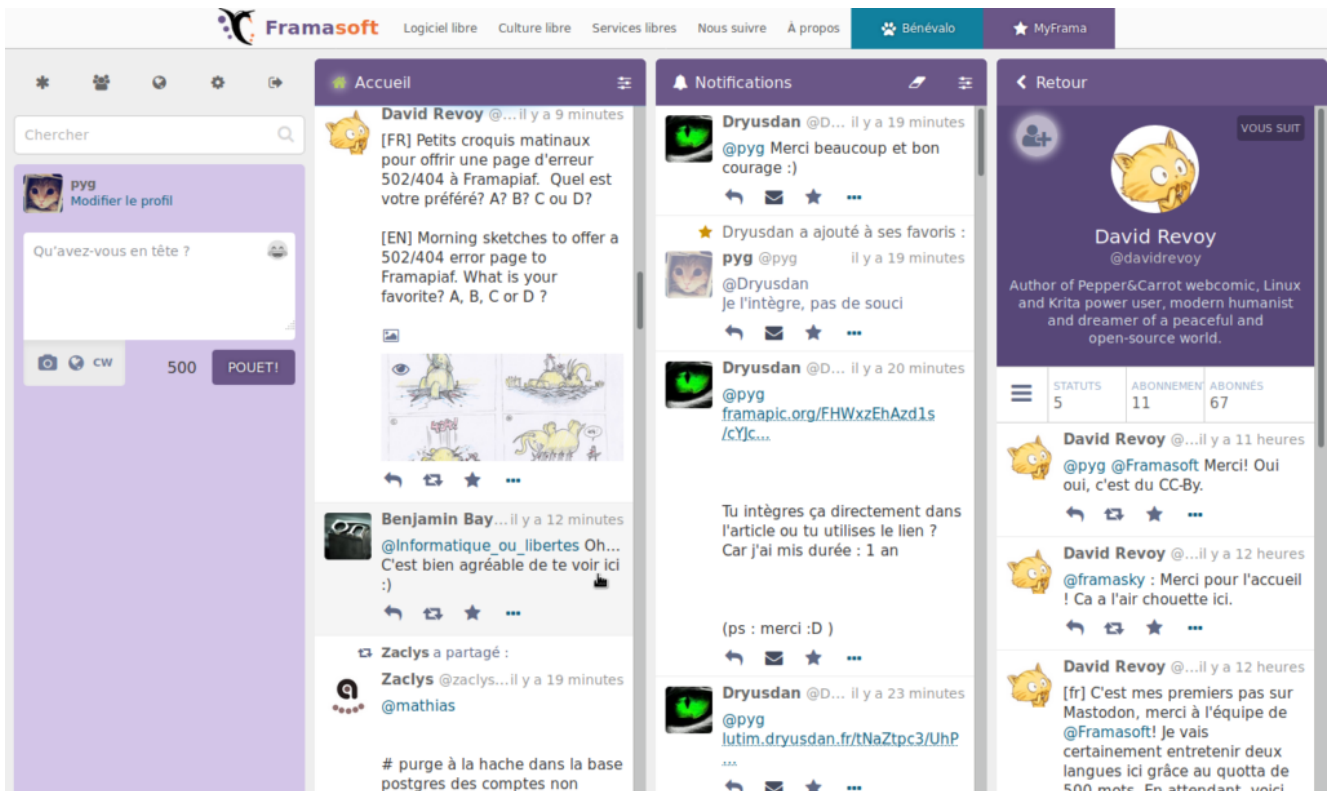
Framasoft Logiciel libre Culture libre Services libres Nous suivre À propos Bénévalo MyFrama

Chercher

pyg
Modifier le profil

Qu'avez-vous en tête ?

CW 500 POUET!

Accueil

David Revoy @... il y a 9 minutes
[FR] Petits croquis matinaux pour offrir une page d'erreur 502/404 à Framapiaf. Quel est votre préféré? A? B? C ou D?

[EN] Morning sketches to offer a 502/404 error page to Framapiaf. What is your favorite? A, B, C or D ?

Benjamin Bay... il y a 12 minutes
@Informatique_ou_libertes Oh... C'est bien agréable de te voir ici :)

Zaclys a partagé :
Zaclys @zaclys... il y a 19 minutes
@mathias

# purge à la hache dans la base postgres des comptes non

Notifications

Dryusdan @D... il y a 19 minutes
@pyg Merci beaucoup et bon courage :)

Dryusdan a ajouté à ses favoris :
pyg @pyg il y a 19 minutes
@Dryusdan
Je l'intègre, pas de souci

Dryusdan @D... il y a 20 minutes
@pyg
framapic.org/FHWxzEhAzd1s/cYJc...

Tu intègres ça directement dans l'article ou tu utilises le lien ?
Car j'ai mis durée : 1 an

(ps : merci :D )

Dryusdan @D... il y a 23 minutes
@pyg
lutim.dryusdan.fr/tNaZtpc3/UhP...

Retour

VOUS SUIT

David Revoy
@davidrevoy
Author of Pepper&Carrot webcomic, Linux and Krita power user, modern humanist and dreamer of a peaceful and open-source world.

| STATUTS | ABONNEMENTS | ABONNÉS |
|---|---|---|
| 5 | 11 | 67 |

David Revoy @... il y a 11 heures
@pyg @Framasoft Merci! Oui oui, c'est du CC-By.

David Revoy @... il y a 12 heures
@framasky : Merci pour l'accueil ! Ca a l'air chouette ici.

David Revoy @... il y a 12 heures
[fr] C'est mes premiers pas sur Mastodon, merci à l'équipe de @Framasoft! Je vais certainement entretenir deux langues ici grâce au quotta de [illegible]